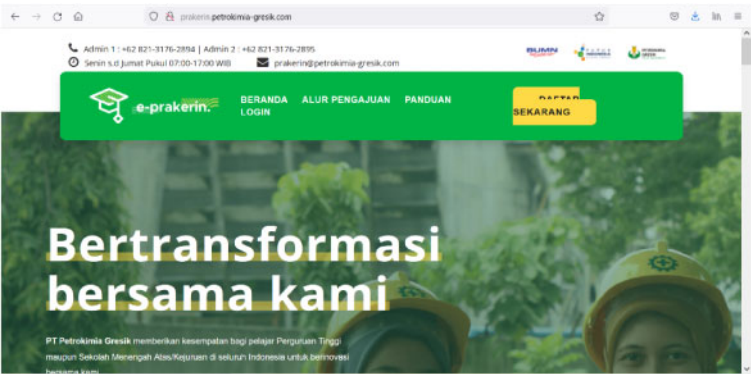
prakerin.petrokimia-gresik.com

Admin 1 : +62 821-3176-2894 | Admin 2 : +62 821-3176-2895
Senin s.d Jumat Pukul 07:00-17:00 WIB
prakerin@petrokimia-gresik.com

BUMN

e-prakerin.

BERANDA ALUR PENGAJUAN PANDUAN LOGIN

DAFTAR SEKARANG

Bertransformasi bersama kami

PT Petrokimia Gresik memberikan kesempatan bagi pelajar Perguruan Tinggi maupun Sekolah Menengah Atas/Kejuruan di seluruh Indonesia untuk berinovasi bersama kami